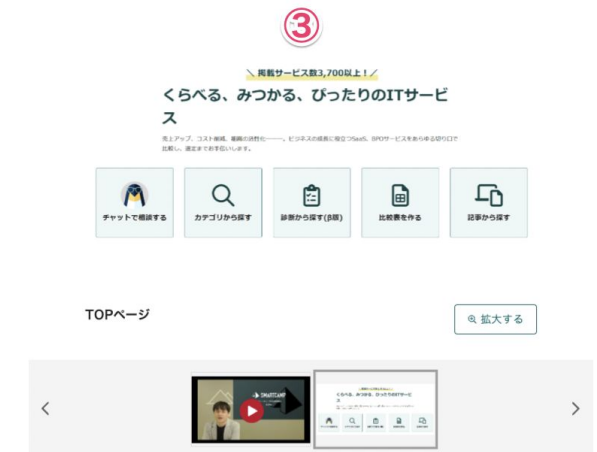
③

＼掲載サービス数3,700以上！／

くらべる、みつかる、ぴったりのITサービス

売上アップ、コスト削減、業務の効率化……。ビジネスの成長に役立つSaaS、BPOサービスをあらゆる切り口で比較し、選定までお手伝いします。

チャットで相談する

カテゴリから探す

診断から探す(β版)

比較表を作る

記事から探す

TOPページ

拡大する

SMARTCAMP

くらべる、みつかる、ぴったりのITサービス